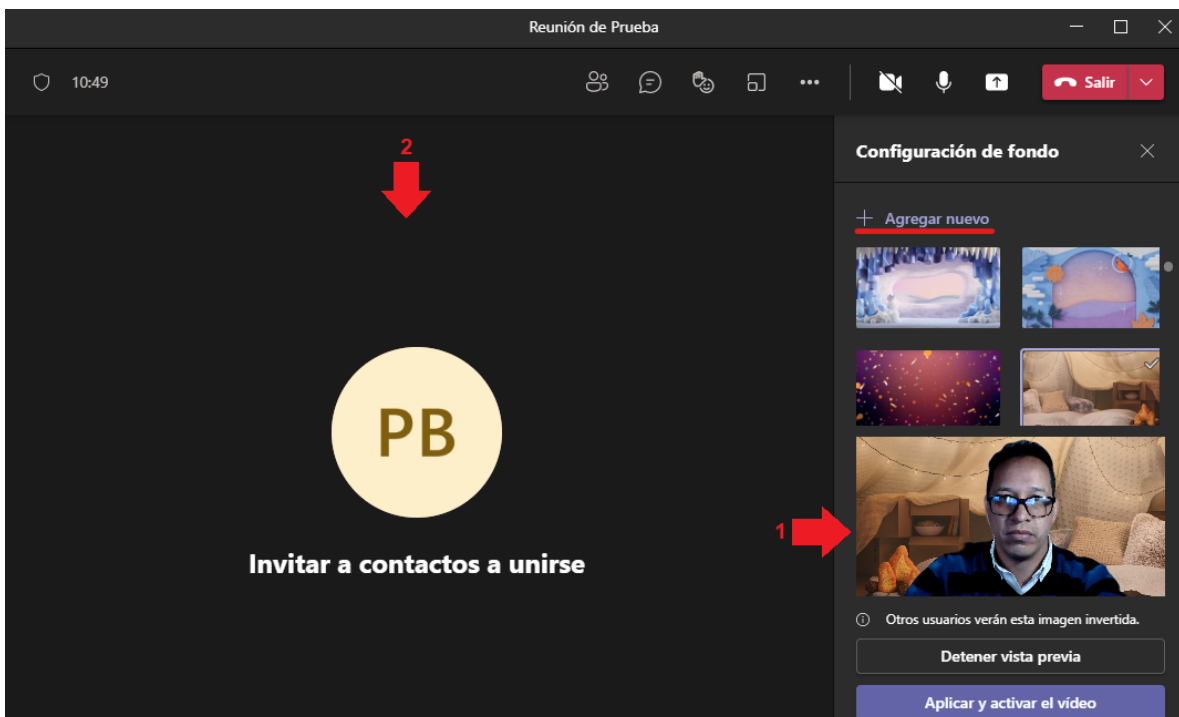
Reunión de Prueba

10:49

Salir

2

Configuración de fondo

+ Agregar nuevo

PB

Invitar a contactos a unirse

1

Otros usuarios verán esta imagen invertida.

Detener vista previa

Aplicar y activar el vídeo